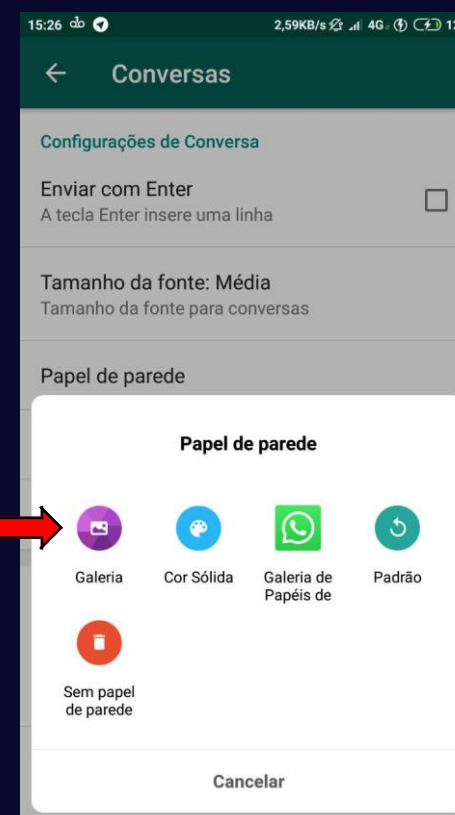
15:26 2,59KB/s 4G 1

Conversas

Configurações de Conversa

Enviar com Enter
A tecla Enter insere uma linha

Tamanho da fonte: Média
Tamanho da fonte para conversas

Papel de parede

Papel de parede

Galeria

Cor Sólida

Galeria de Papéis de

Padrão

Sem papel de parede

Cancelar